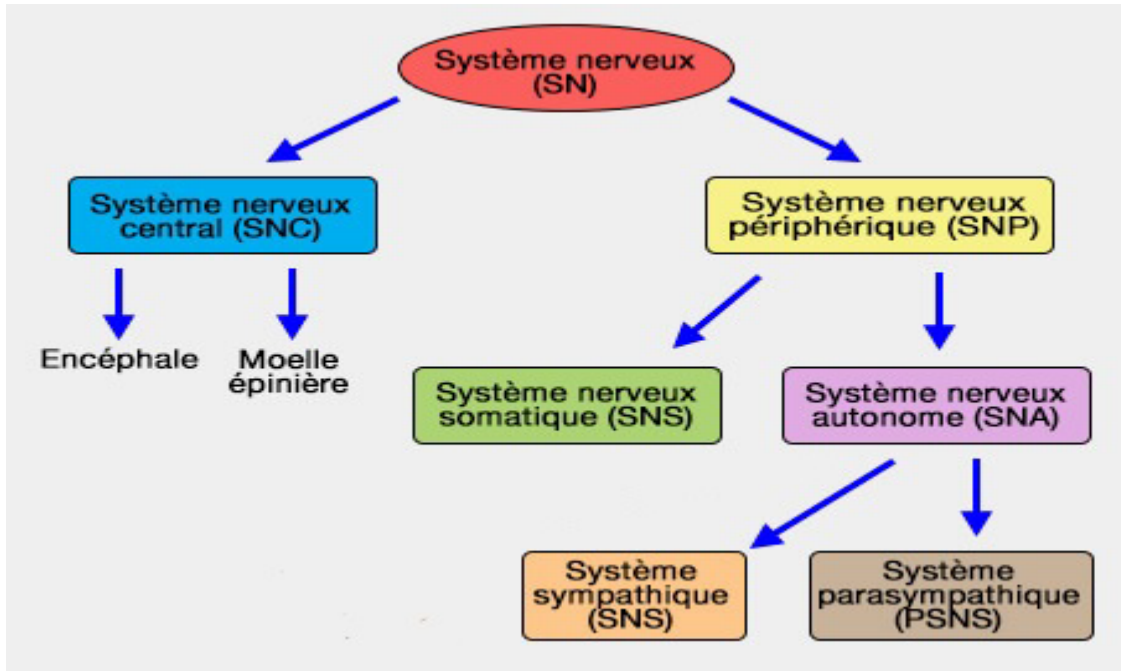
Système nerveux (SN)

Système nerveux central (SNC)

Système nerveux périphérique (SNP)

Encéphale

Moelle épinière

Système nerveux somatique (SNS)

Système nerveux autonome (SNA)

Système sympathique (SNS)

Système parasympathique (PSNS)